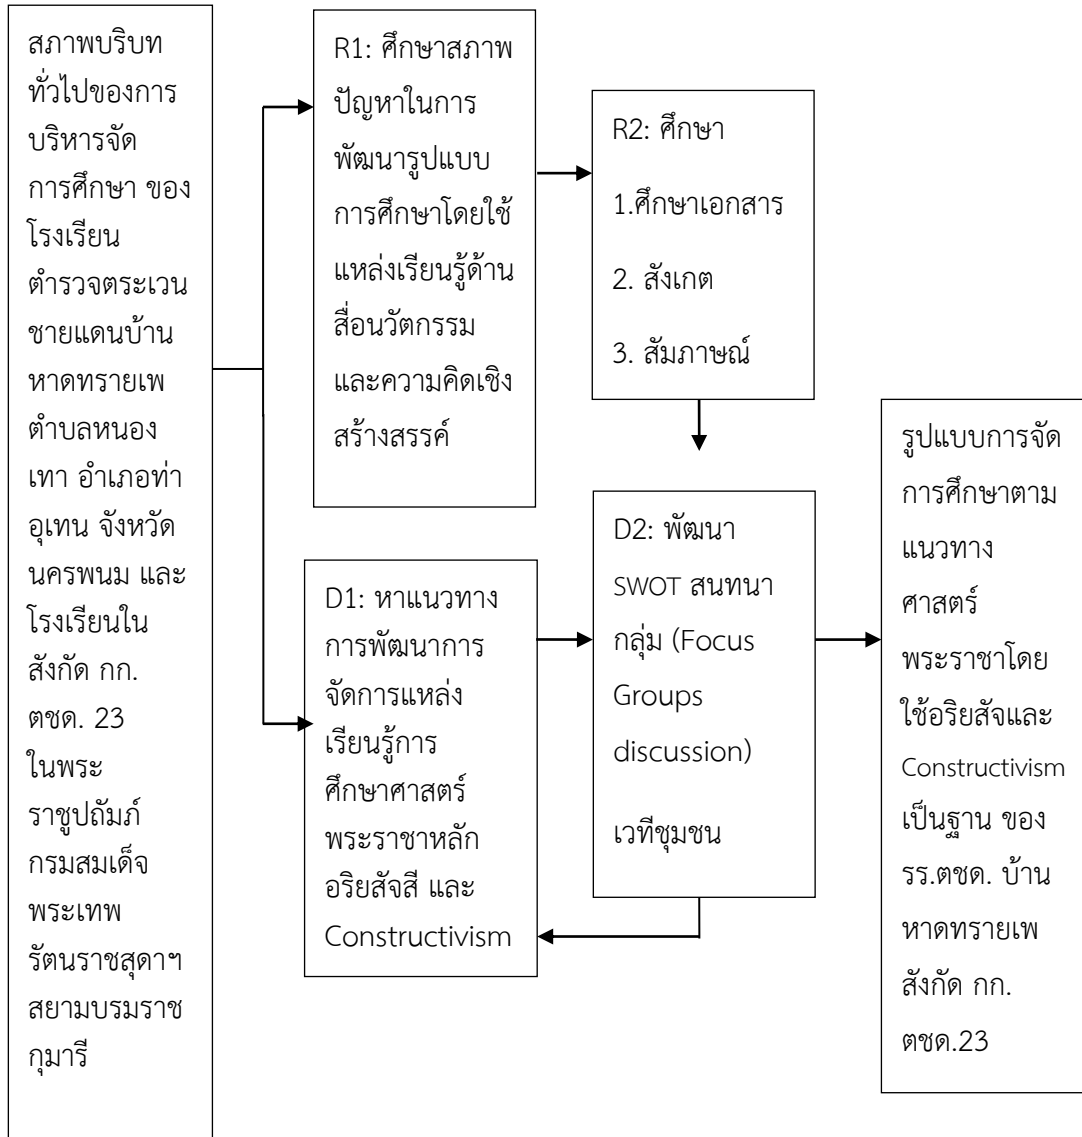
สภาพบริบททั่วไปของการบริหารจัดการศึกษา ของโรงเรียนตำรวจตระเวนชายแดนบ้านหาดทรายเพ ตำบลหนองเทา อำเภอท่าอุเทน จังหวัดนครพนม และโรงเรียนในสังกัด กก.ตชด. 23 ในพระราชูปถัมภ์กรมสมเด็จพระเทพรัตนราชสุดาฯ สยามบรมราชกุมารี

R1: ศึกษาสภาพปัญหาในการพัฒนารูปแบบการศึกษาโดยใช้แหล่งเรียนรู้ด้านสื่อนวัตกรรมและความคิดเชิงสร้างสรรค์

R2: ศึกษา
1.ศึกษาเอกสาร
2. สังเกต
3. สัมภาษณ์

D1: หาแนวทางการพัฒนาการจัดการแหล่งเรียนรู้การศึกษาศาสตร์พระราชาหลักอริยสัจสี และ Constructivism

D2: พัฒนา SWOT สนทนากลุ่ม (Focus Groups discussion)
เวทีชุมชน

รูปแบบการจัดการศึกษาตามแนวทางศาสตร์พระราชาโดยใช้อริยสัจและ Constructivism เป็นฐาน ของ รร.ตชด. บ้านหาดทรายเพ สังกัด กก.ตชด.23